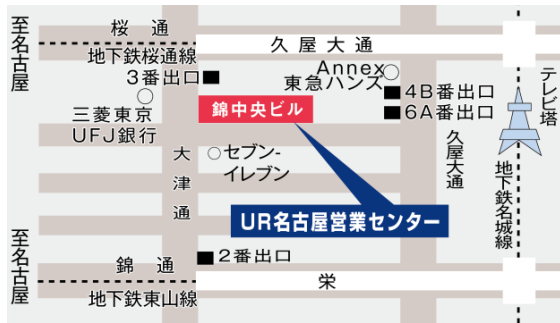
至名古屋

桜通

地下鉄桜通線

3番出口

三菱東京UFJ銀行

久屋大通

Annex東急ハンズ

4B番出口

6A番出口

テレビ塔

錦中央ビル

大津通

セブン-イレブン

久屋大通

地下鉄名城線

UR名古屋営業センター

至名古屋

錦通

2番出口

栄

地下鉄東山線